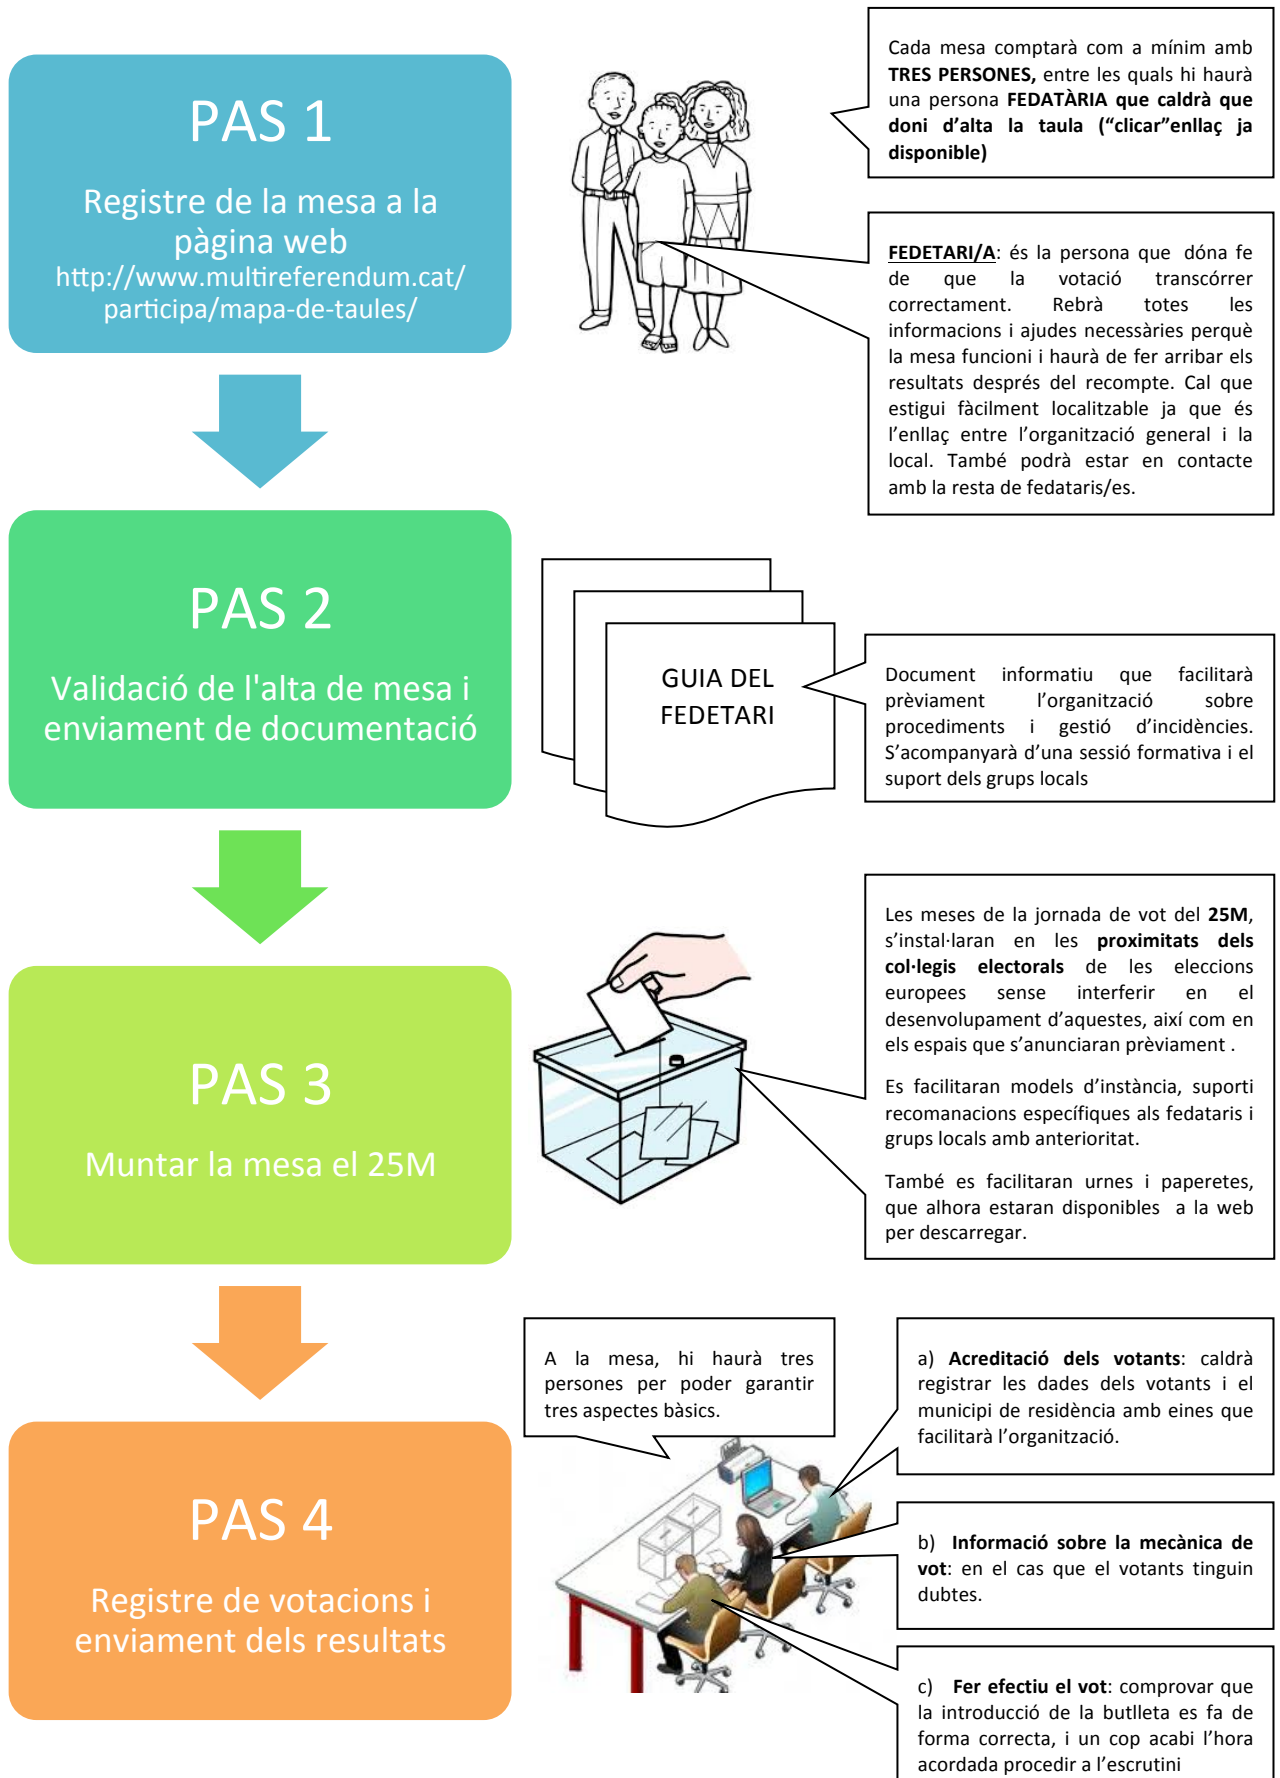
PAS 1

Registre de la mesa a la pàgina web
http://www.multireferendum.cat/participa/mapa-de-taules/

Cada mesa comptarà com a mínim amb **TRES PERSONES,** entre les quals hi haurà una persona **FEDATÀRIA que caldrà que doni d'alta la taula ("clicar"enllaç ja disponible)**

**FEDETARI/A**: és la persona que dóna fe de que la votació transcórrer correctament. Rebrà totes les informacions i ajudes necessàries perquè la mesa funcioni i haurà de fer arribar els resultats després del recompte. Cal que estigui fàcilment localitzable ja que és l'enllaç entre l'organització general i la local. També podrà estar en contacte amb la resta de fedataris/es.

PAS 2

Validació de l'alta de mesa i enviament de documentació

GUIA DEL FEDETARI

Document informatiu que facilitarà prèviament l'organització sobre procediments i gestió d'incidències. S'acompanyarà d'una sessió formativa i el suport dels grups locals

PAS 3

Muntar la mesa el 25M

Les meses de la jornada de vot del **25M**, s'instal·laran en les **proximitats dels col·legis electorals** de les eleccions europees sense interferir en el desenvolupament d'aquestes, així com en els espais que s'anunciaran prèviament .

Es facilitaran models d'instància, suport recomanacions específiques als fedataris i grups locals amb anterioritat.

També es facilitaran urnes i paperetes, que alhora estaran disponibles a la web per descarregar.

PAS 4

Registre de votacions i enviament dels resultats

A la mesa, hi haurà tres persones per poder garantir tres aspectes bàsics.

a) **Acreditació dels votants**: caldrà registrar les dades dels votants i el municipi de residència amb eines que facilitarà l'organització.

b) **Informació sobre la mecànica de vot**: en el cas que el votants tinguin dubtes.

c) **Fer efectiu el vot**: comprovar que la introducció de la butlleta es fa de forma correcta, i un cop acabi l'hora acordada procedir a l'escrutini